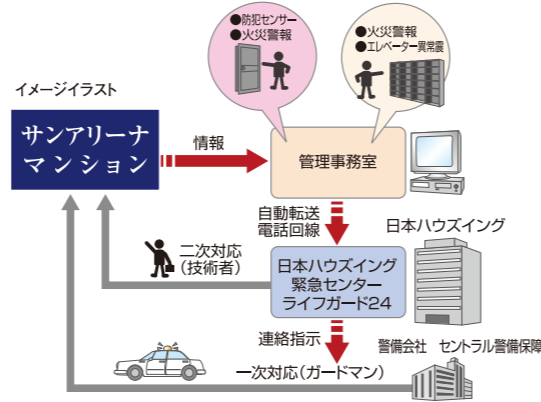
●防犯センサー
●火災警報

●火災警報
●エレベーター異常震

イメージイラスト

サンアリーナ
マンション

情報

管理事務室

自動転送
電話回線

日本ハウズイング

二次対応
（技術者）

日本ハウズイング
緊急センター
ライフガード24

連絡指示

警備会社　セントラル警備保障

一次対応（ガードマン）